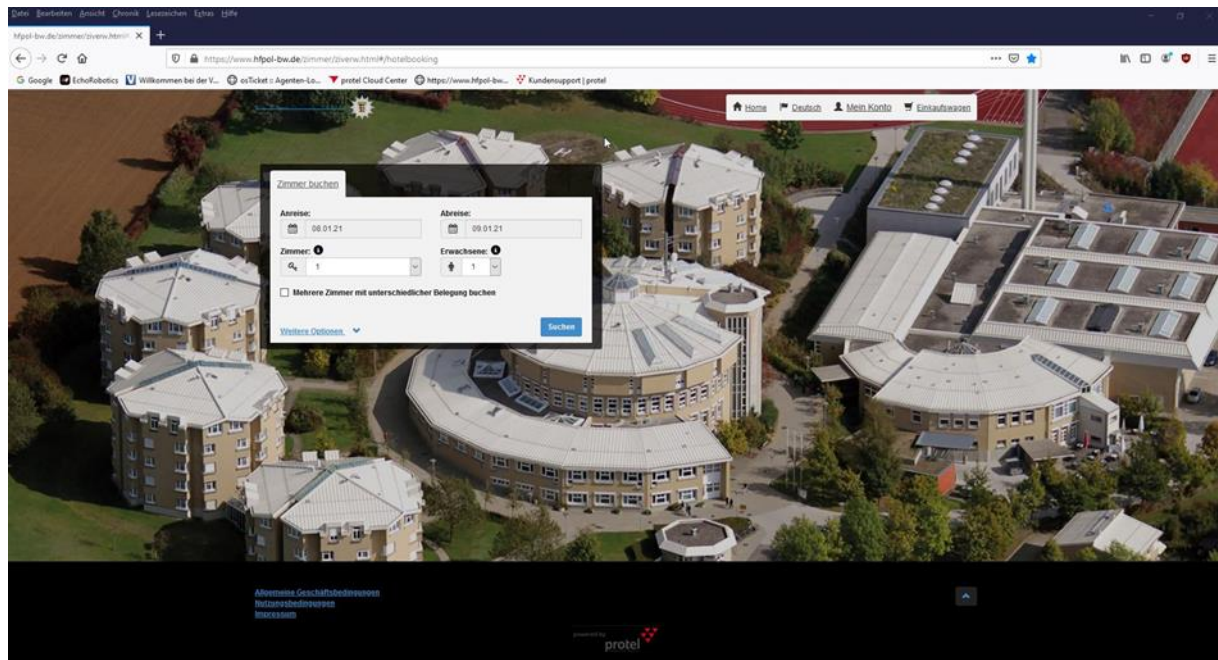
Datei Bearbeiten Ansicht Chronik Lesezeichen Extras Hilfe

hfpol-bw.de/zimmer/ziverw.html#

https://www.hfpol-bw.de/zimmer/ziverw.html#/hotelbooking

G Google EchoRobotics Willkommen bei der V... osTicket :: Agenten-Lo... protel Cloud Center https://www.hfpol-bw... Kundensupport | protel

Home Deutsch Mein Konto Einkaufswagen

Zimmer buchen

Anreise:
08.01.21

Abreise:
09.01.21

Zimmer:
1

Erwachsene:
1

Mehrere Zimmer mit unterschiedlicher Belegung buchen

Weitere Optionen

Suchen

Allgemeine Geschäftsbedingungen
Nutzungsbedingungen
Impressum

powered by
protel